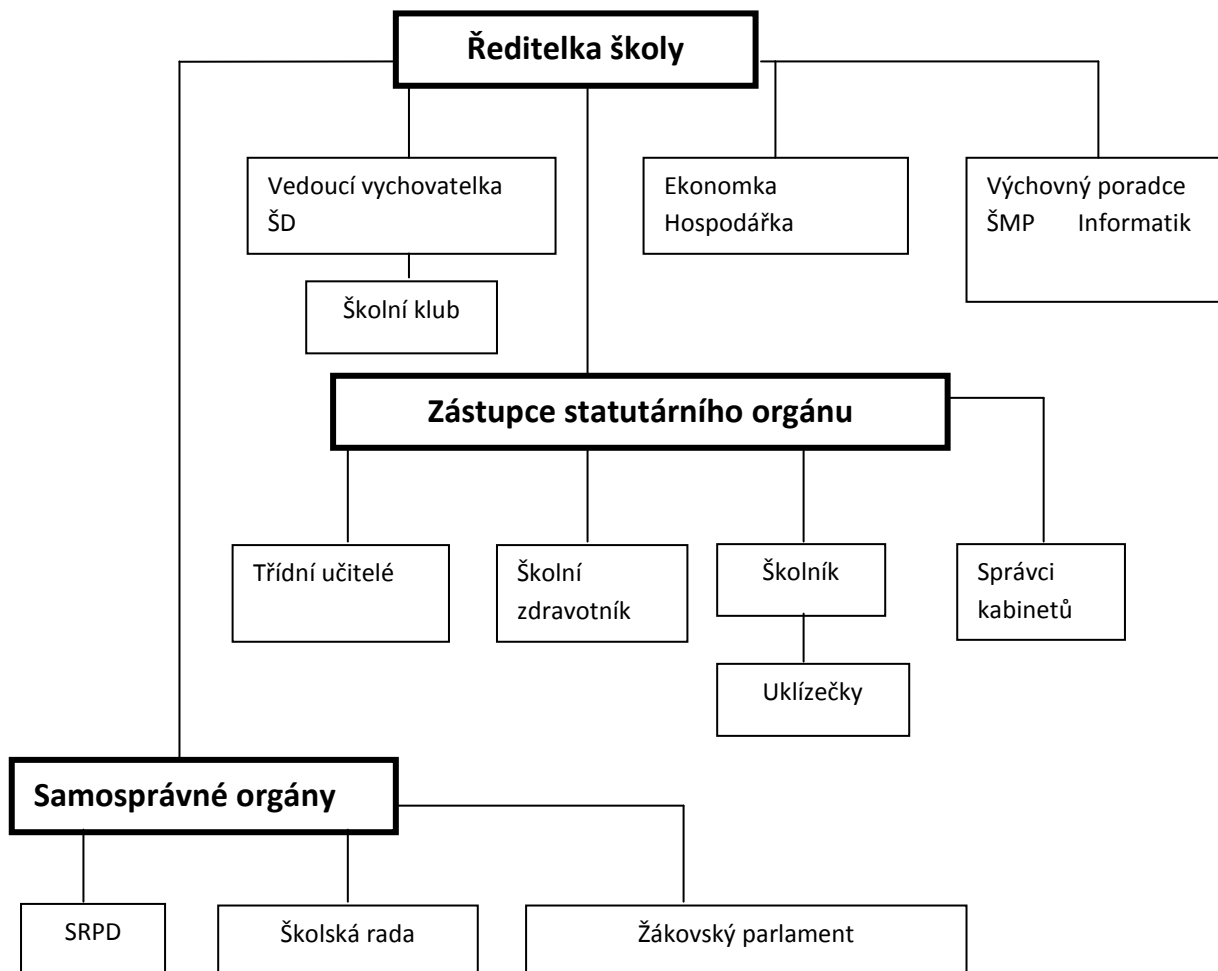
Ředitelka školy

Vedoucí vychovatelka ŠD

Školní klub

Ekonomka Hospodářka

Výchovný poradce ŠMP Informatik

Zástupce statutárního orgánu

Třídní učitelé

Školní zdravotník

Školník

Uklízečky

Správci kabinetů

Samosprávné orgány

SRPD

Školská rada

Žákovský parlament